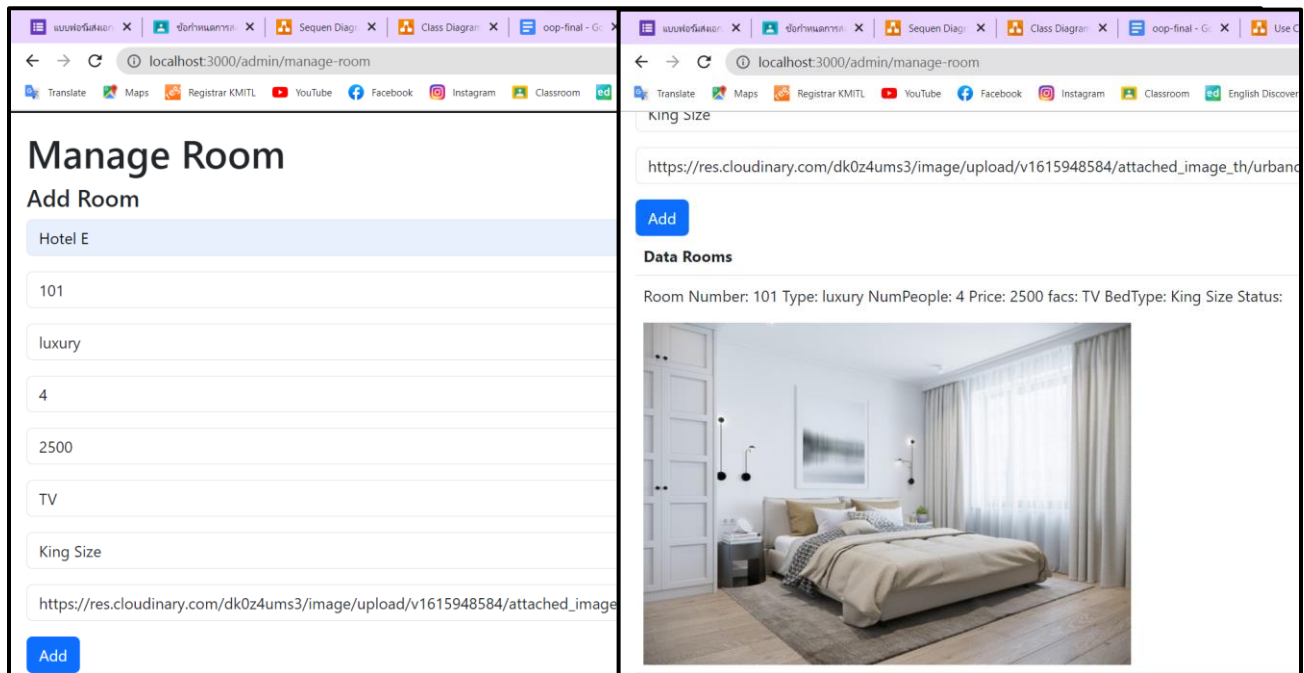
แบบฟอร์มส่งเอก ×
ข้อกำหนดการส ×
Sequen Diagr ×
Class Diagram ×
oop-final - Go ×

localhost:3000/admin/manage-room

Translate Maps Registrar KMITL YouTube Facebook Instagram Classroom

Manage Room

Add Room

Hotel E

101

luxury

4

2500

TV

King Size

https://res.cloudinary.com/dk0z4ums3/image/upload/v1615948584/attached_image

Add

แบบฟอร์มส่งเอก ×
ข้อกำหนดการส ×
Sequen Diagr ×
Class Diagram ×
oop-final - Go ×
Use C

localhost:3000/admin/manage-room

Translate Maps Registrar KMITL YouTube Facebook Instagram Classroom English Discover

King Size

https://res.cloudinary.com/dk0z4ums3/image/upload/v1615948584/attached_image_th/urband

Add

Data Rooms

Room Number: 101 Type: luxury NumPeople: 4 Price: 2500 facs: TV BedType: King Size Status: